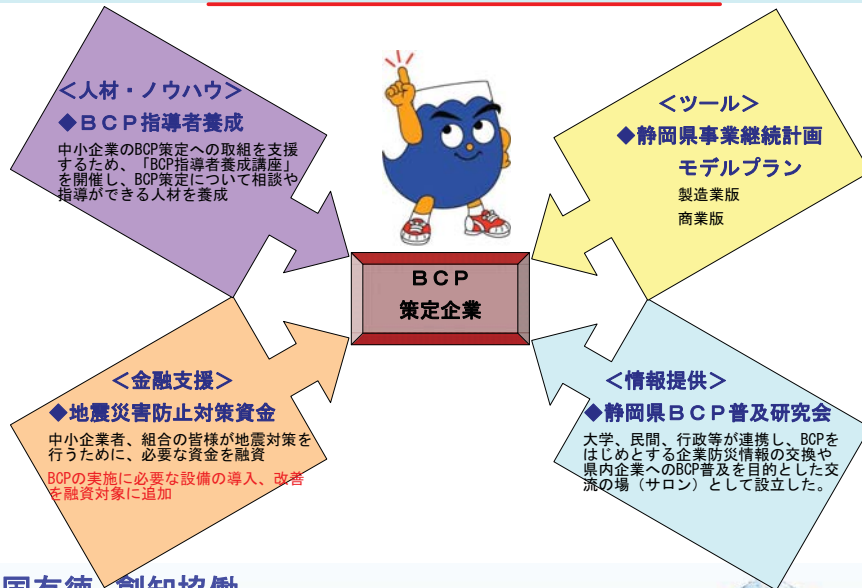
<人材・ノウハウ>
◆ＢＣＰ指導者養成
中小企業のBCP策定への取組を支援するため、「BCP指導者養成講座」を開催し、BCP策定について相談や指導ができる人材を養成

<ツール>
◆静岡県事業継続計画
モデルプラン
製造業版
商業版

ＢＣＰ
策定企業

<金融支援>
◆地震災害防止対策資金
中小企業者、組合の皆様が地震対策を行うために、必要な資金を融資
BCPの実施に必要な設備の導入、改善を融資対象に追加

<情報提供>
◆静岡県ＢＣＰ普及研究会
大学、民間、行政等が連携し、BCPをはじめとする企業防災情報の交換や県内企業へのBCP普及を目的とした交流の場（サロン）として設立した。

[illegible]